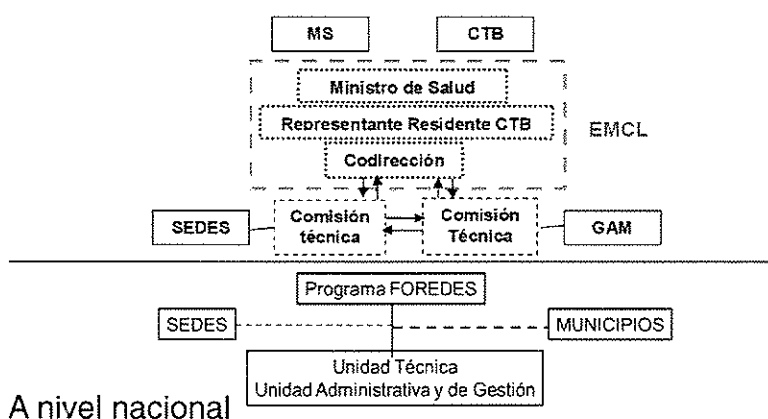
MS

CTB

Ministro de Salud

Representante Residente CTB

EMCL

Codirección

SEDES

Comisión técnica

Comisión Técnica

GAM

Programa FOREDES

SEDES

MUNICIPIOS

Unidad Técnica
Unidad Administrativa y de Gestión

A nivel nacional